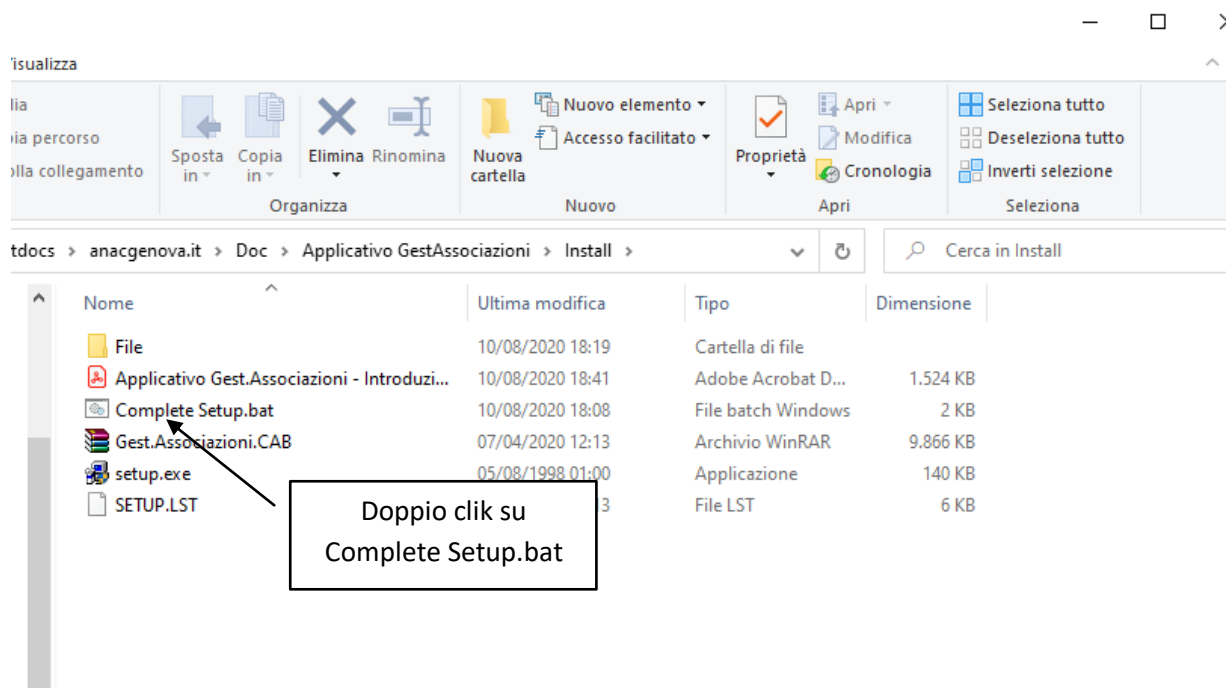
'isualizza

lia
pia percorso
olla collegamento

Sposta in
Copia in
Elimina
Rinomina
Organizza

Nuova cartella
Nuovo elemento
Accesso facilitato
Nuovo

Proprietà
Apri
Modifica
Cronologia
Apri

Seleziona tutto
Deseleziona tutto
Inverti selezione
Seleziona

tdocs > anacgenova.it > Doc > Applicativo GestAssociazioni > Install >

Cerca in Install

| Nome | Ultima modifica | Tipo | Dimensione |
|---|---|---|---|
| File | 10/08/2020 18:19 | Cartella di file | |
| Applicativo Gest.Associazioni - Introduzi... | 10/08/2020 18:41 | Adobe Acrobat D... | 1.524 KB |
| Complete Setup.bat | 10/08/2020 18:08 | File batch Windows | 2 KB |
| Gest.Associazioni.CAB | 07/04/2020 12:13 | Archivio WinRAR | 9.866 KB |
| setup.exe | 05/08/1998 01:00 | Applicazione | 140 KB |
| SETUP.LST | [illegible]3 | File LST | 6 KB |

Doppio clik su Complete Setup.bat